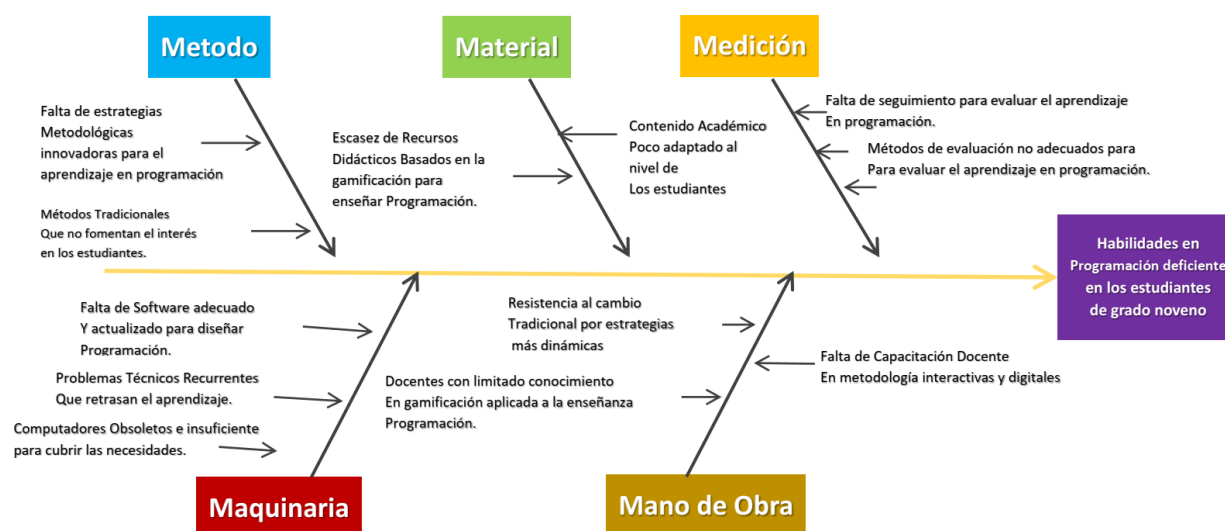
Metodo

Material

Medición

Falta de estrategias Metodológicas innovadoras para el aprendizaje en programación

Métodos Tradicionales Que no fomentan el interés en los estudiantes.

Escasez de Recursos Didácticos Basados en la gamificación para enseñar Programación.

Contenido Académico Poco adaptado al nivel de Los estudiantes

Falta de seguimiento para evaluar el aprendizaje En programación.

Métodos de evaluación no adecuados para Para evaluar el aprendizaje en programación.

Habilidades en Programación deficiente en los estudiantes de grado noveno

Falta de Software adecuado Y actualizado para diseñar Programación.

Problemas Técnicos Recurrentes Que retrasan el aprendizaje.

Computadores Obsoletos e insuficiente para cubrir las necesidades.

Resistencia al cambio Tradicional por estrategias más dinámicas

Docentes con limitado conocimiento En gamificación aplicada a la enseñanza Programación.

Falta de Capacitación Docente En metodología interactivas y digitales

Maquinaria

Mano de Obra